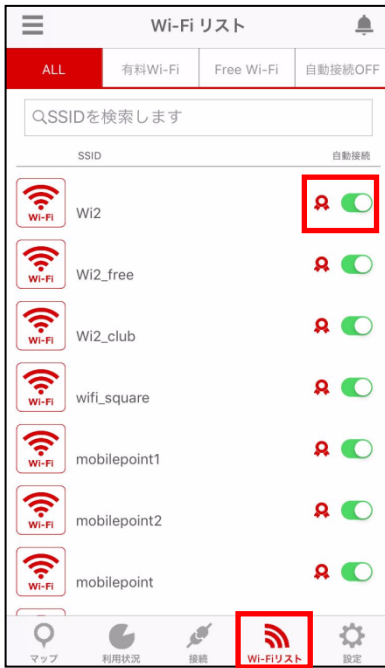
Wi-Fi リスト

ALL
有料Wi-Fi
Free Wi-Fi
自動接続OFF

SSIDを検索します

SSID
自動接続

Wi-Fi
Wi2

Wi-Fi
Wi2_free

Wi-Fi
Wi2_club

Wi-Fi
wifi_square

Wi-Fi
mobilepoint1

Wi-Fi
mobilepoint2

Wi-Fi
mobilepoint

マップ
利用状況
接続
Wi-Fiリスト
設定